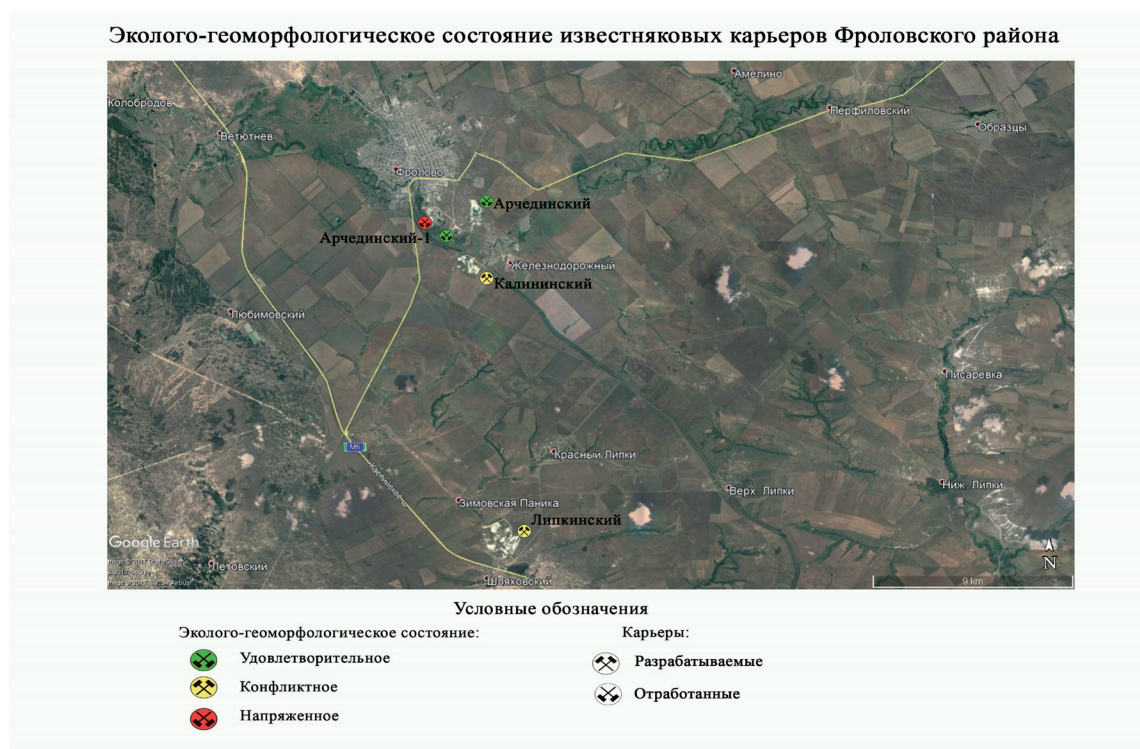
Эколого-геоморфологическое состояние известняковых карьеров Фроловского района

Амелино
Колобродов
Перфиловский
Образцы
Ветютнев
Фролово
Арчединский
Арчединский-1
Железнодорожный
Калининский
Любимовский
Писаревка
M6
Красный Липки
Верх Липки
Ниж. Липки
Зимовская Паника
Липкинский
Google Earth
Летовский
Шляховский
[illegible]
9 km
N

Условные обозначения

Эколого-геоморфологическое состояние:
Удовлетворительное
Конфликтное
Напряженное

Карьеры:
Разрабатываемые
Отработанные